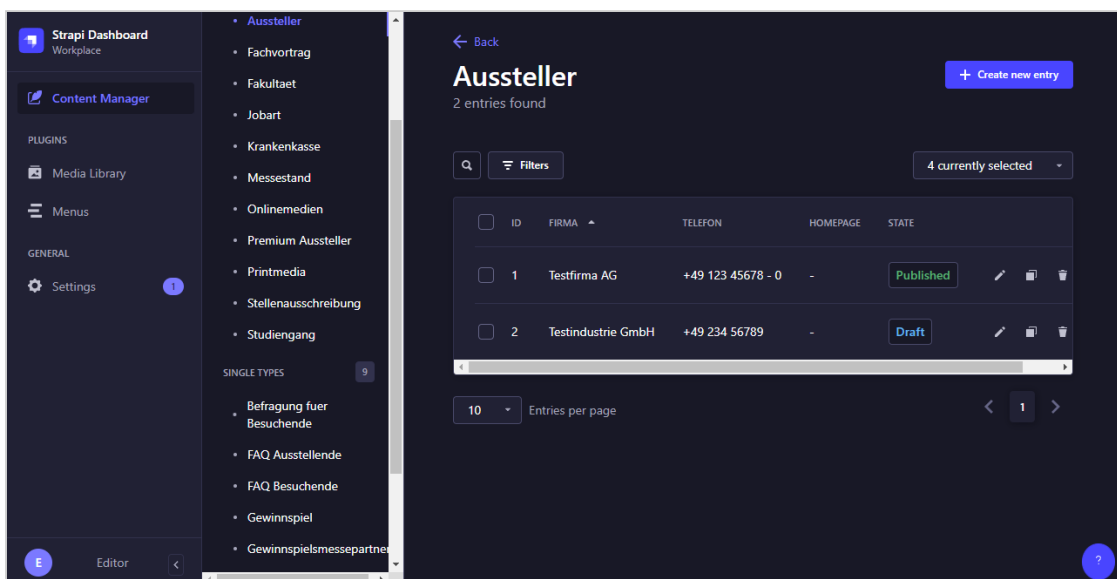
Strapi Dashboard
Workplace

Content Manager

PLUGINS

Media Library

Menus

GENERAL

Settings 1

E Editor

• Aussteller
• Fachvortrag
• Fakultaet
• Jobart
• Krankenkasse
• Messestand
• Onlinemedien
• Premium Aussteller
• Printmedia
• Stellenausschreibung
• Studiengang

SINGLE TYPES 9

• Befragung fuer Besuchende
• FAQ Ausstellende
• FAQ Besuchende
• Gewinnspiel
• Gewinnspielsmessepartner

← Back

Aussteller

2 entries found

+ Create new entry

Filters

4 currently selected

| | ID | FIRMA | TELEFON | HOMEPAGE | STATE |
|---|---|---|---|---|---|
| | 1 | Testfirma AG | +49 123 45678 - 0 | - | Published |
| | 2 | Testindustrie GmbH | +49 234 56789 | - | Draft |

10 Entries per page

1

?